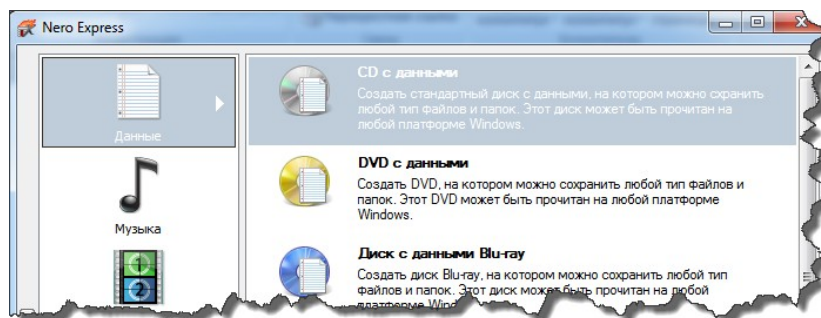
Nero Express

Данные

Музыка

CD с данными
Создать стандартный диск с данными, на котором можно сохранить любой тип файлов и папок. Этот диск может быть прочитан на любой платформе Windows.

DVD с данными
Создать DVD, на котором можно сохранить любой тип файлов и папок. Этот DVD может быть прочитан на любой платформе Windows.

Диск с данными Blu-ray
Создать диск Blu-ray, на котором можно сохранить любой тип файлов и папок. Этот диск может быть прочитан на любой платформе Wind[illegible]